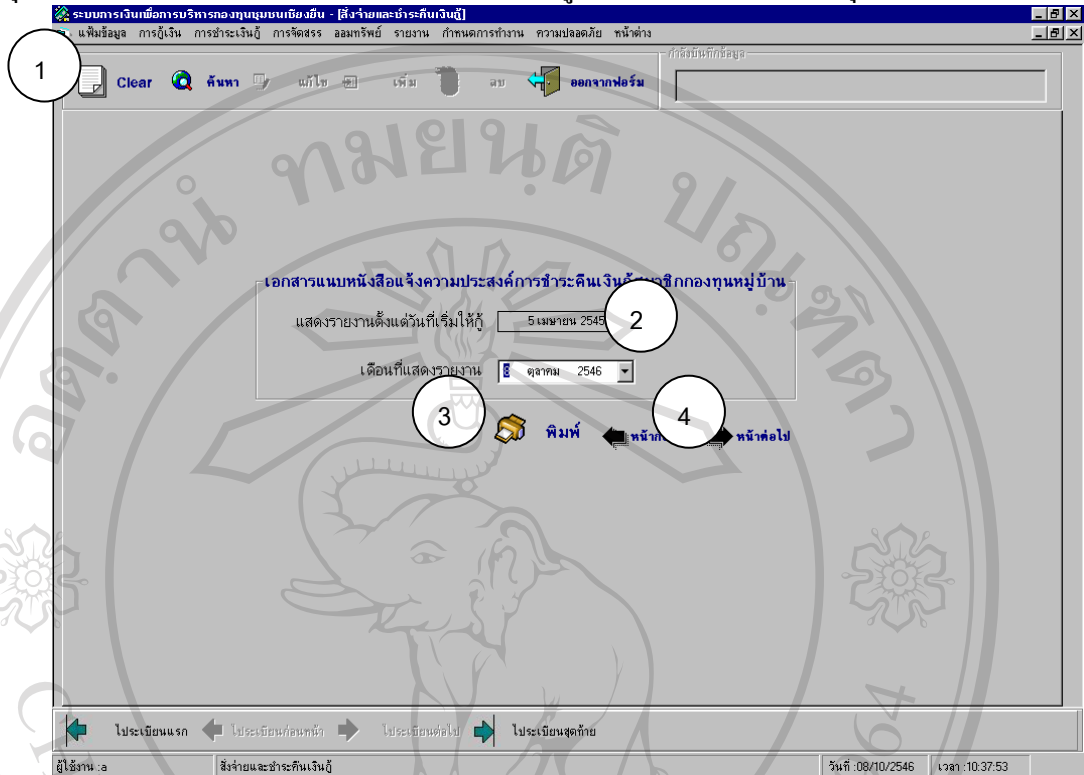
ระบบการเงินเพื่อการบริหารกองทุนชุมชนเชียงยืน - [สั่งจ่ายและชำระคืนเงินกู้]

แฟ้มข้อมูล การกู้เงิน การชำระเงินกู้ การจัดสรร ออมทรัพย์ รายงาน กำหนดการทำงาน ความปลอดภัย หน้าต่าง

1

Clear ค้นหา แก้ไข เพิ่ม ลบ ออกจากฟอร์ม

กำลังบันทึกข้อมูล

เอกสารแนบหนังสือแจ้งความประสงค์การชำระคืนเงินกู้สมาชิกกองทุนหมู่บ้าน

แสดงรายงานตั้งแต่วันที่เริ่มให้กู้ 5 เมษายน 2545

2

เดือนที่แสดงรายงาน 8 ตุลาคม 2546

3

พิมพ์

4

หน้าก่อน หน้าต่อไป

ไประเบียนแรก ไประเบียนก่อนหน้า ไประเบียนต่อไป ไประเบียนสุดท้าย

ผู้ใช้งาน :a สั่งจ่ายและชำระคืนเงินกู้ วันที่ :08/10/2546 เวลา :10:37:53